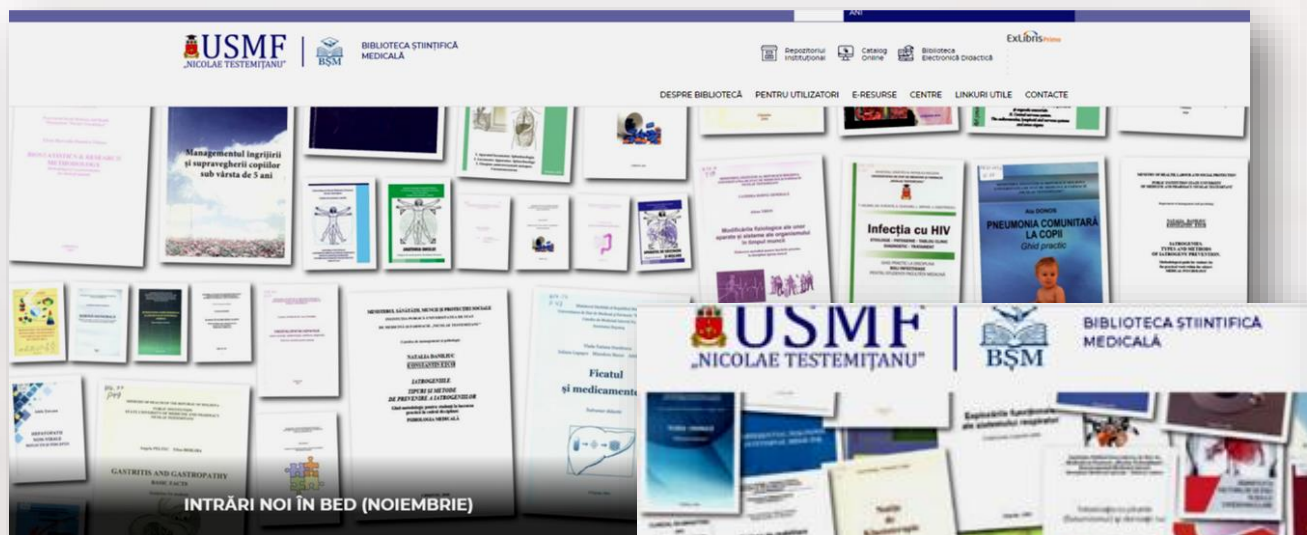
ANI

USMF „NICOLAE TESTEMIȚANU" BȘM BIBLIOTECA ȘTIINȚIFICĂ MEDICALĂ

Repozitoriul Instituțional Catalog Online Biblioteca Electronică Didactică ExLibris Primo

DESPRE BIBLIOTECĂ PENTRU UTILIZATORI E-RESURSE CENTRE LINKURI UTILE CONTACTE

Managementul îngrijirii și supravegherii copiilor sub vârsta de 5 ani

Infecția cu HIV

PNEUMONIA COMUNITARĂ LA COPII Ghid practic

Modificările fiziologice ale unor aparate și sisteme ale organismului în timpul muncii

IATROGENIILE TIPURI ȘI METODE DE PREVENIRE A IATROGENIILOR

IATROGENICS. TYPES AND METHODS OF IATROGENY PREVENTION

Ficatul și medicamentele

GASTRITIS AND GASTROPATHY

INTRĂRI NOI ÎN BED (NOIEMBRIE)

USMF „NICOLAE TESTEMIȚANU" BȘM BIBLIOTECA ȘTIINȚIFICĂ MEDICALĂ

Explorările funcționale ale sistemului respirator